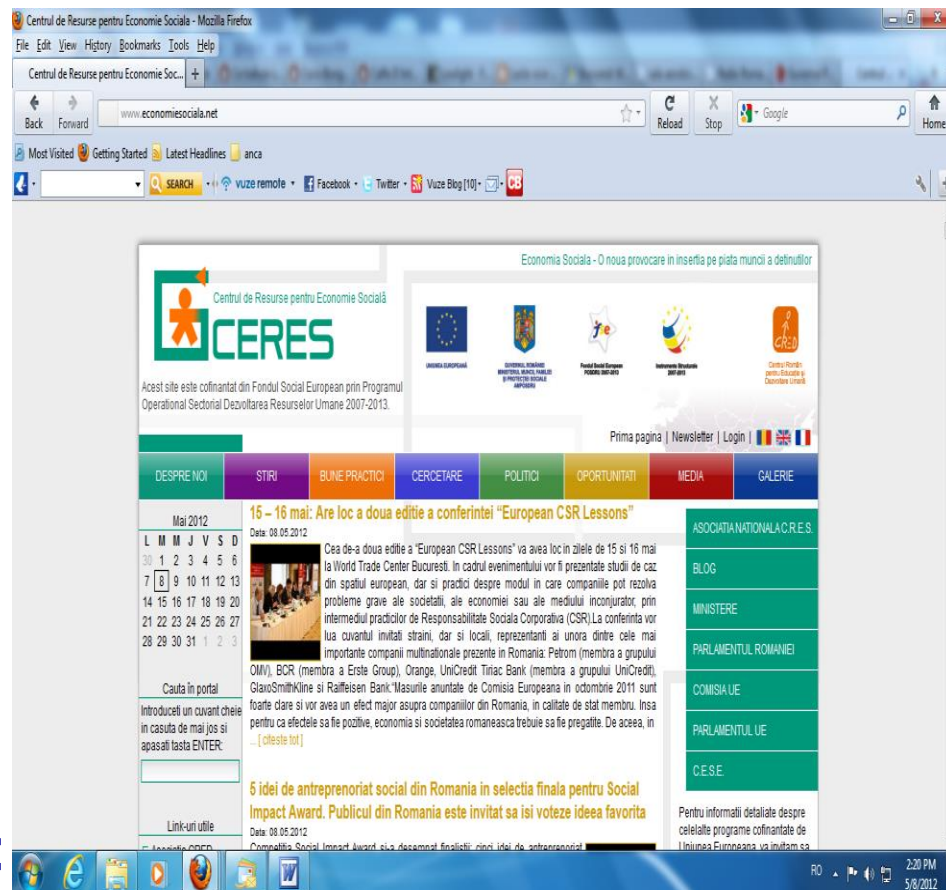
Centrul de Resurse pentru Economie Sociala - Mozilla Firefox

File Edit View History Bookmarks Tools Help

Centrul de Resurse pentru Economie Soc... +

Back Forward www.economiesociala.net Reload Stop Google Home

Most Visited Getting Started Latest Headlines anca

SEARCH vuze remote Facebook Twitter Vuze Blog [10]

Economia Sociala - O noua provocare in insertia pe piata muncii a detinutilor

Centrul de Resurse pentru Economie Socială

CERES

Acest site este cofinantat din Fondul Social European prin Programul Operational Sectorial Dezvoltarea Resurselor Umane 2007-2013.

UNIUNEA EUROPEANĂ

GUVERNUL ROMÂNIEI MINISTERUL MUNCII, FAMILIEI ȘI PROTECȚIEI SOCIALE AMPOSDRU

Fondul Social European POSDRU 2007-2013

Instrumente Structurale 2007-2013

Centrul Român pentru Educație și Dezvoltare Umană

Prima pagina | Newsletter | Login |

DESPRE NOI | STIRI | BUNE PRACTICI | CERCETARE | POLITICI | OPORTUNITATI | MEDIA | GALERIE

Mai 2012
| L | M | M | J | V | S | D |
|---|---|---|---|---|---|---|
| 30 | 1 | 2 | 3 | 4 | 5 | 6 |
| 7 | 8 | 9 | 10 | 11 | 12 | 13 |
| 14 | 15 | 16 | 17 | 18 | 19 | 20 |
| 21 | 22 | 23 | 24 | 25 | 26 | 27 |
| 28 | 29 | 30 | 31 | 1 | 2 | 3 |

Cauta în portal

Introduceti un cuvant cheie in casuta de mai jos si apasati tasta ENTER:

Link-uri utile

15 – 16 mai: Are loc a doua editie a conferintei "European CSR Lessons"

Data: 08.05.2012

Cea de-a doua editie a "European CSR Lessons" va avea loc in zilele de 15 si 16 mai la World Trade Center Bucuresti. In cadrul evenimentului vor fi prezentate studii de caz din spatiul european, dar si practici despre modul in care companiile pot rezolva probleme grave ale societatii, ale economiei sau ale mediului inconjurator, prin intermediul practicilor de Responsabilitate Sociala Corporativa (CSR).La conferinta vor lua cuvantul invitati straini, dar si locali, reprezentanti ai unora dintre cele mai importante companii multinationale prezente in Romania: Petrom (membra a grupului OMV), BCR (membra a Erste Group), Orange, UniCredit Tiriac Bank (membra a grupului UniCredit), GlaxoSmithKline si Raiffeisen Bank."Masurile anuntate de Comisia Europeana in octombrie 2011 sunt foarte clare si vor avea un efect major asupra companiilor din Romania, in calitate de stat membru. Insa pentru ca efectele sa fie pozitive, economia si societatea romaneasca trebuie sa fie pregatite. De aceea, in ... [ citeste tot ]

5 idei de antreprenoriat social din Romania in selectia finala pentru Social Impact Award. Publicul din Romania este invitat sa isi voteze ideea favorita

Data: 08.05.2012

Competitia Social Impact Award si-a desemnat finalistii: cinci idei de antreprenoriat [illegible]

ASOCIATIA NATIONALA C.R.E.S.

BLOG

MINISTERE

PARLAMENTUL ROMANIEI

COMISIA UE

PARLAMENTUL UE

C.E.S.E.

Pentru informatii detaliate despre celelalte programe cofinantate de Uniunea Europeana, va invitam sa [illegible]

RO 2:20 PM 5/8/2012